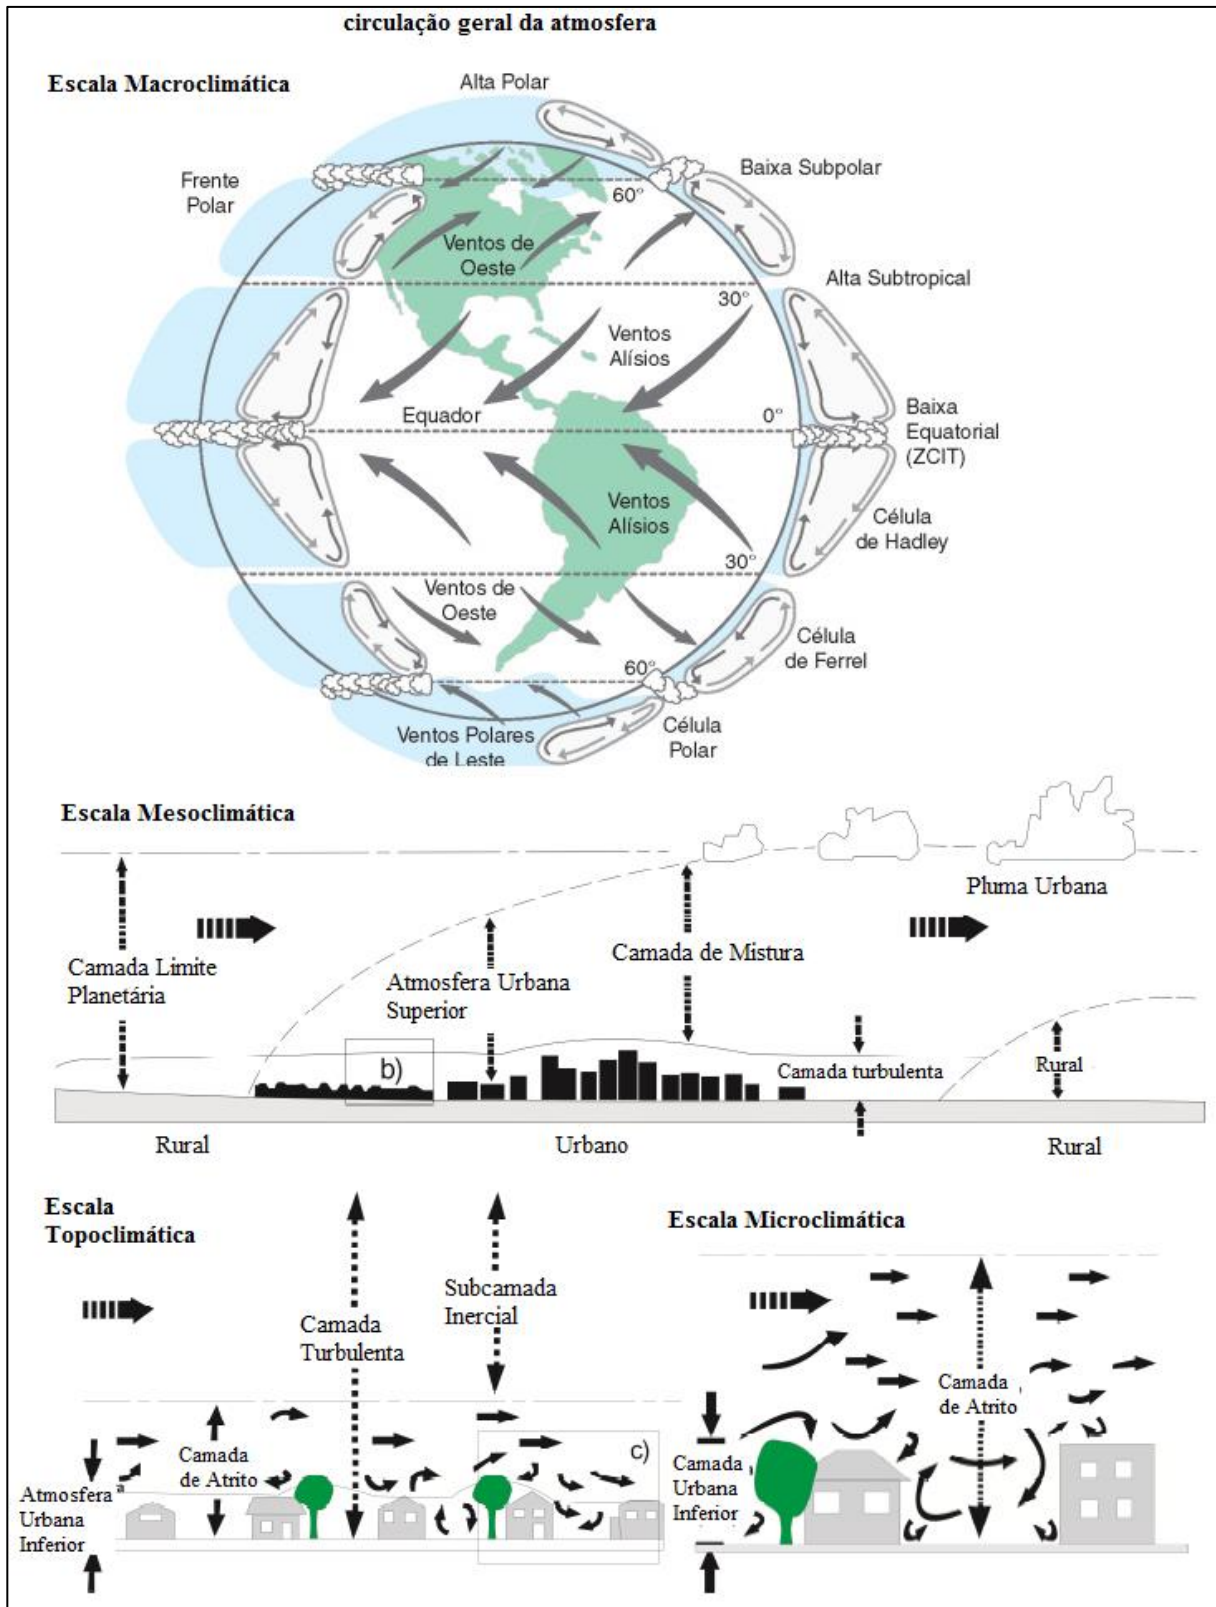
circulação geral da atmosfera

Escala Macroclimática

Alta Polar

Frente Polar

Baixa Subpolar

60°

Ventos de Oeste

Alta Subtropical

30°

Ventos Alísios

Equador

0°

Baixa Equatorial (ZCIT)

Ventos Alísios

Célula de Hadley

30°

Ventos de Oeste

Célula de Ferrel

60°

Ventos Polares de Leste

Célula Polar

Escala Mesoclimática

Pluma Urbana

Camada Limite Planetária

Atmosfera Urbana Superior

Camada de Mistura

b)

Camada turbulenta

Rural

Rural

Urbano

Rural

Escala Topoclimática

Camada Turbulenta

Subcamada Inercial

Camada de Atrito

c)

Atmosfera Urbana Inferior

Escala Microclimática

Camada de Atrito

Camada Urbana Inferior